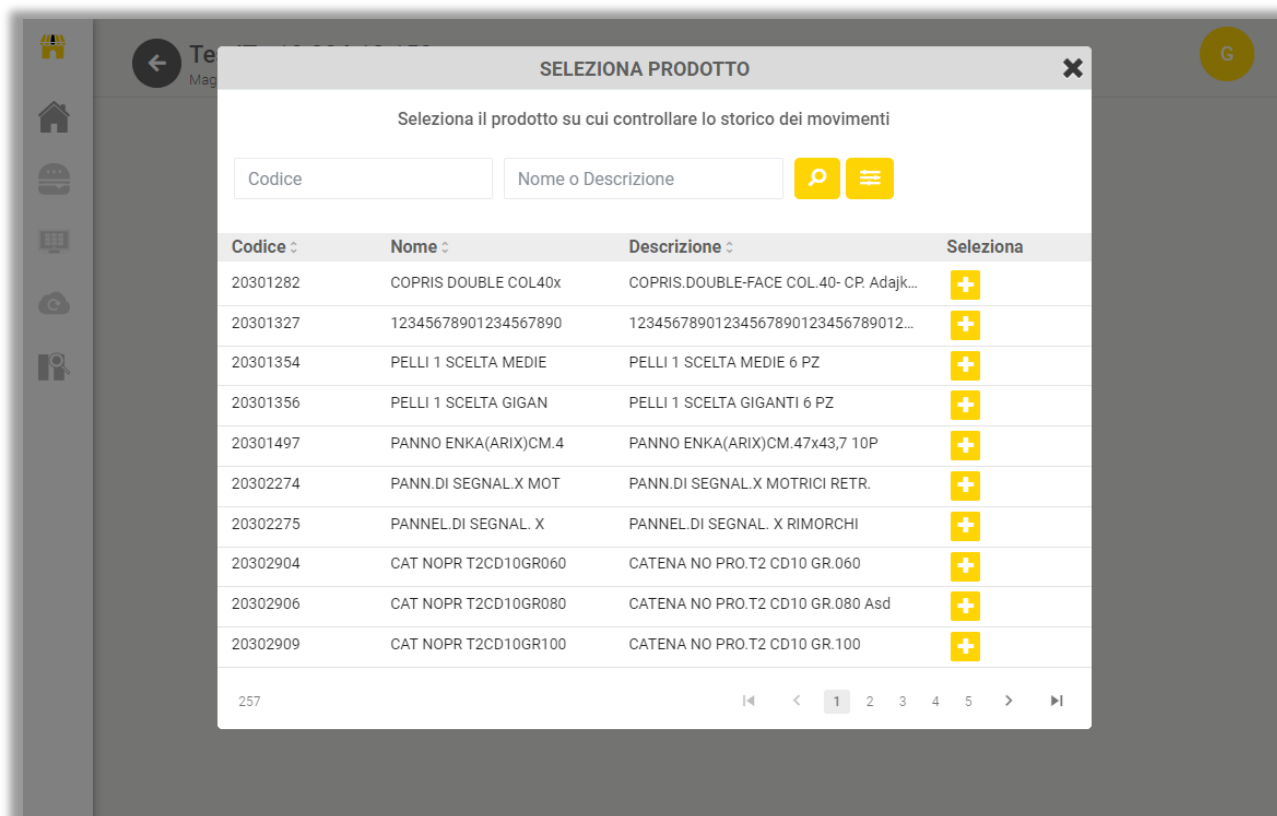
Te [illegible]
Mag

G

SELEZIONA PRODOTTO

Seleziona il prodotto su cui controllare lo storico dei movimenti

Codice

Nome o Descrizione

| Codice | Nome | Descrizione | Seleziona |
|---|---|---|---|
| 20301282 | COPRIS DOUBLE COL40x | COPRIS.DOUBLE-FACE COL.40- CP. Adajk... | + |
| 20301327 | 12345678901234567890 | 1234567890123456789012345678901 2... | + |
| 20301354 | PELLI 1 SCELTA MEDIE | PELLI 1 SCELTA MEDIE 6 PZ | + |
| 20301356 | PELLI 1 SCELTA GIGAN | PELLI 1 SCELTA GIGANTI 6 PZ | + |
| 20301497 | PANNO ENKA(ARIX)CM.4 | PANNO ENKA(ARIX)CM.47x43,7 10P | + |
| 20302274 | PANN.DI SEGNAL.X MOT | PANN.DI SEGNAL.X MOTRICI RETR. | + |
| 20302275 | PANNEL.DI SEGNAL. X | PANNEL.DI SEGNAL. X RIMORCHI | + |
| 20302904 | CAT NOPR T2CD10GR060 | CATENA NO PRO.T2 CD10 GR.060 | + |
| 20302906 | CAT NOPR T2CD10GR080 | CATENA NO PRO.T2 CD10 GR.080 Asd | + |
| 20302909 | CAT NOPR T2CD10GR100 | CATENA NO PRO.T2 CD10 GR.100 | + |

257

1 2 3 4 5